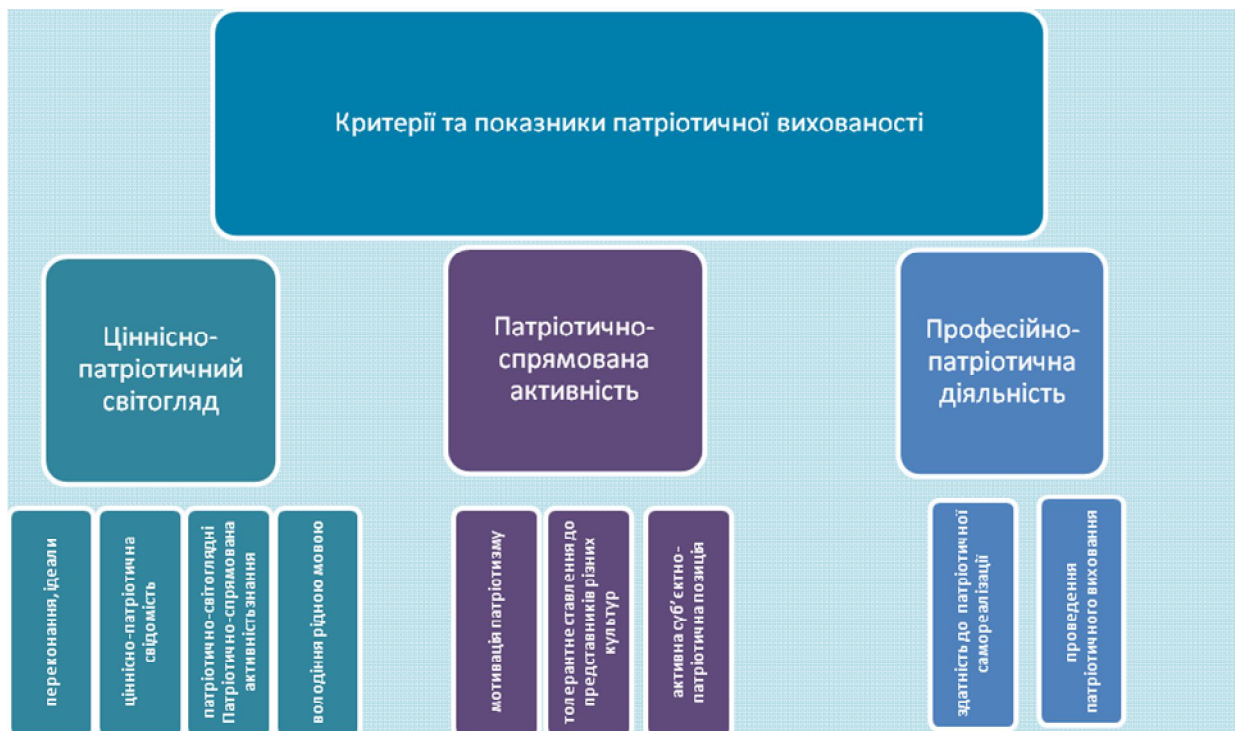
Критерії та показники патріотичної вихованості

Ціннісно-патріотичний світогляд

Патріотично-спрямована активність

Професійно-патріотична діяльність

переконання, ідеали

ціннісно-патріотична свідомість

патріотично-світоглядні Патріотично-спрямована активністьзнання

володіння рідною мовою

мотивація патріотизму

толерантне ставлення до представників різних культур

активна суб'єктно-патріотична позиція

здатність до патріотичної самореалізації

проведення патріотичного виховання